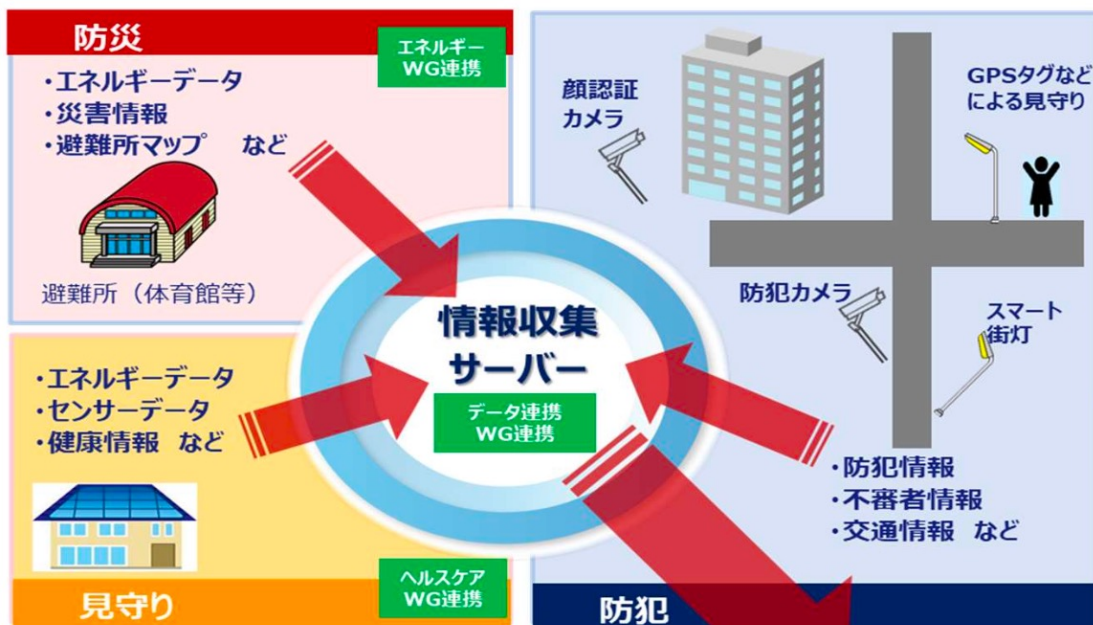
防災

エネルギー
WG連携

・エネルギーデータ
・災害情報
・避難所マップ　など

避難所（体育館等）

顔認証
カメラ

GPSタグなど
による見守り

防犯カメラ

スマート
街灯

情報収集
サーバー

データ連携
WG連携

・エネルギーデータ
・センサーデータ
・健康情報　など

・防犯情報
・不審者情報
・交通情報　など

ヘルスケア
WG連携

見守り

防犯